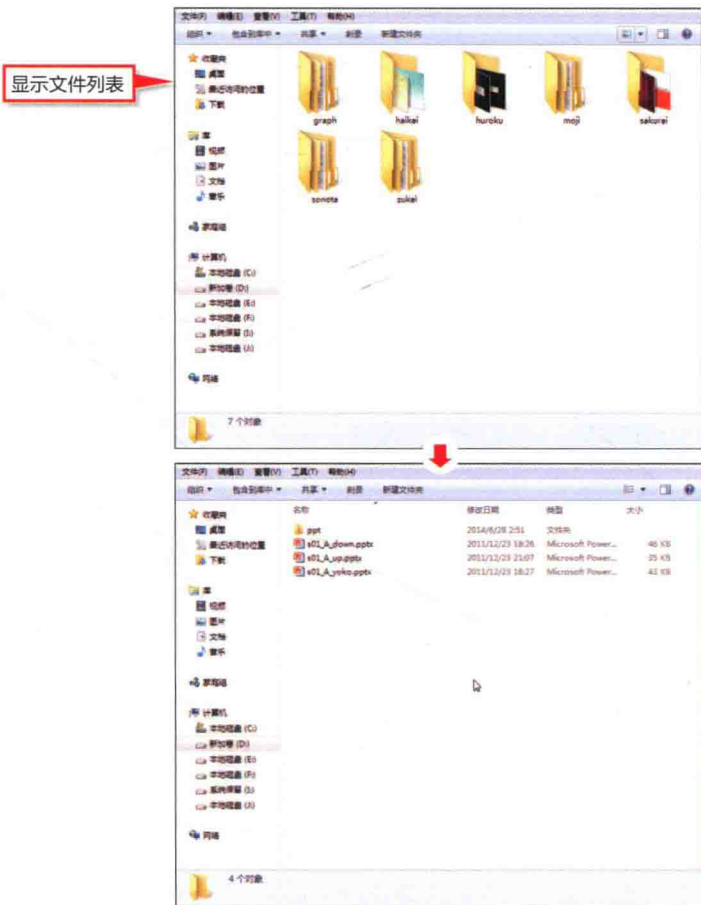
显示文件列表

文件(F) 编辑(E) 查看(V) 工具(T) 帮助(H)

组织 ▾ 包含到库中 ▾ 共享 ▾ 刻录 新建文件夹

收藏夹
桌面
最近访问的位置
下载

库
视频
图片
文档
音乐

家庭组

计算机
本地磁盘 (C:)
新加卷 (D:)
本地磁盘 (E:)
本地磁盘 (F:)
系统保留 (I:)
本地磁盘 (J:)

网络

graph
haikei
huroku
moji
sakurei
sonota
zukei

7 个对象

文件(F) 编辑(E) 查看(V) 工具(T) 帮助(H)

组织 ▾ 包含到库中 ▾ 共享 ▾ 刻录 新建文件夹

收藏夹
桌面
最近访问的位置
下载

库
视频
图片
文档
音乐

家庭组

计算机
本地磁盘 (C:)
新加卷 (D:)
本地磁盘 (E:)
本地磁盘 (F:)
系统保留 (I:)
本地磁盘 (J:)

网络

| 名称 | 修改日期 | 类型 | 大小 |
|---|---|---|---|
| ppt | 2014/6/28 2:51 | 文件夹 | |
| s01_A_down.pptx | 2011/12/23 18:26 | Microsoft Power... | 46 KB |
| s01_A_up.pptx | 2011/12/23 21:07 | Microsoft Power... | 35 KB |
| s01_A_yoko.pptx | 2011/12/23 18:27 | Microsoft Power... | 43 KB |

4 个对象